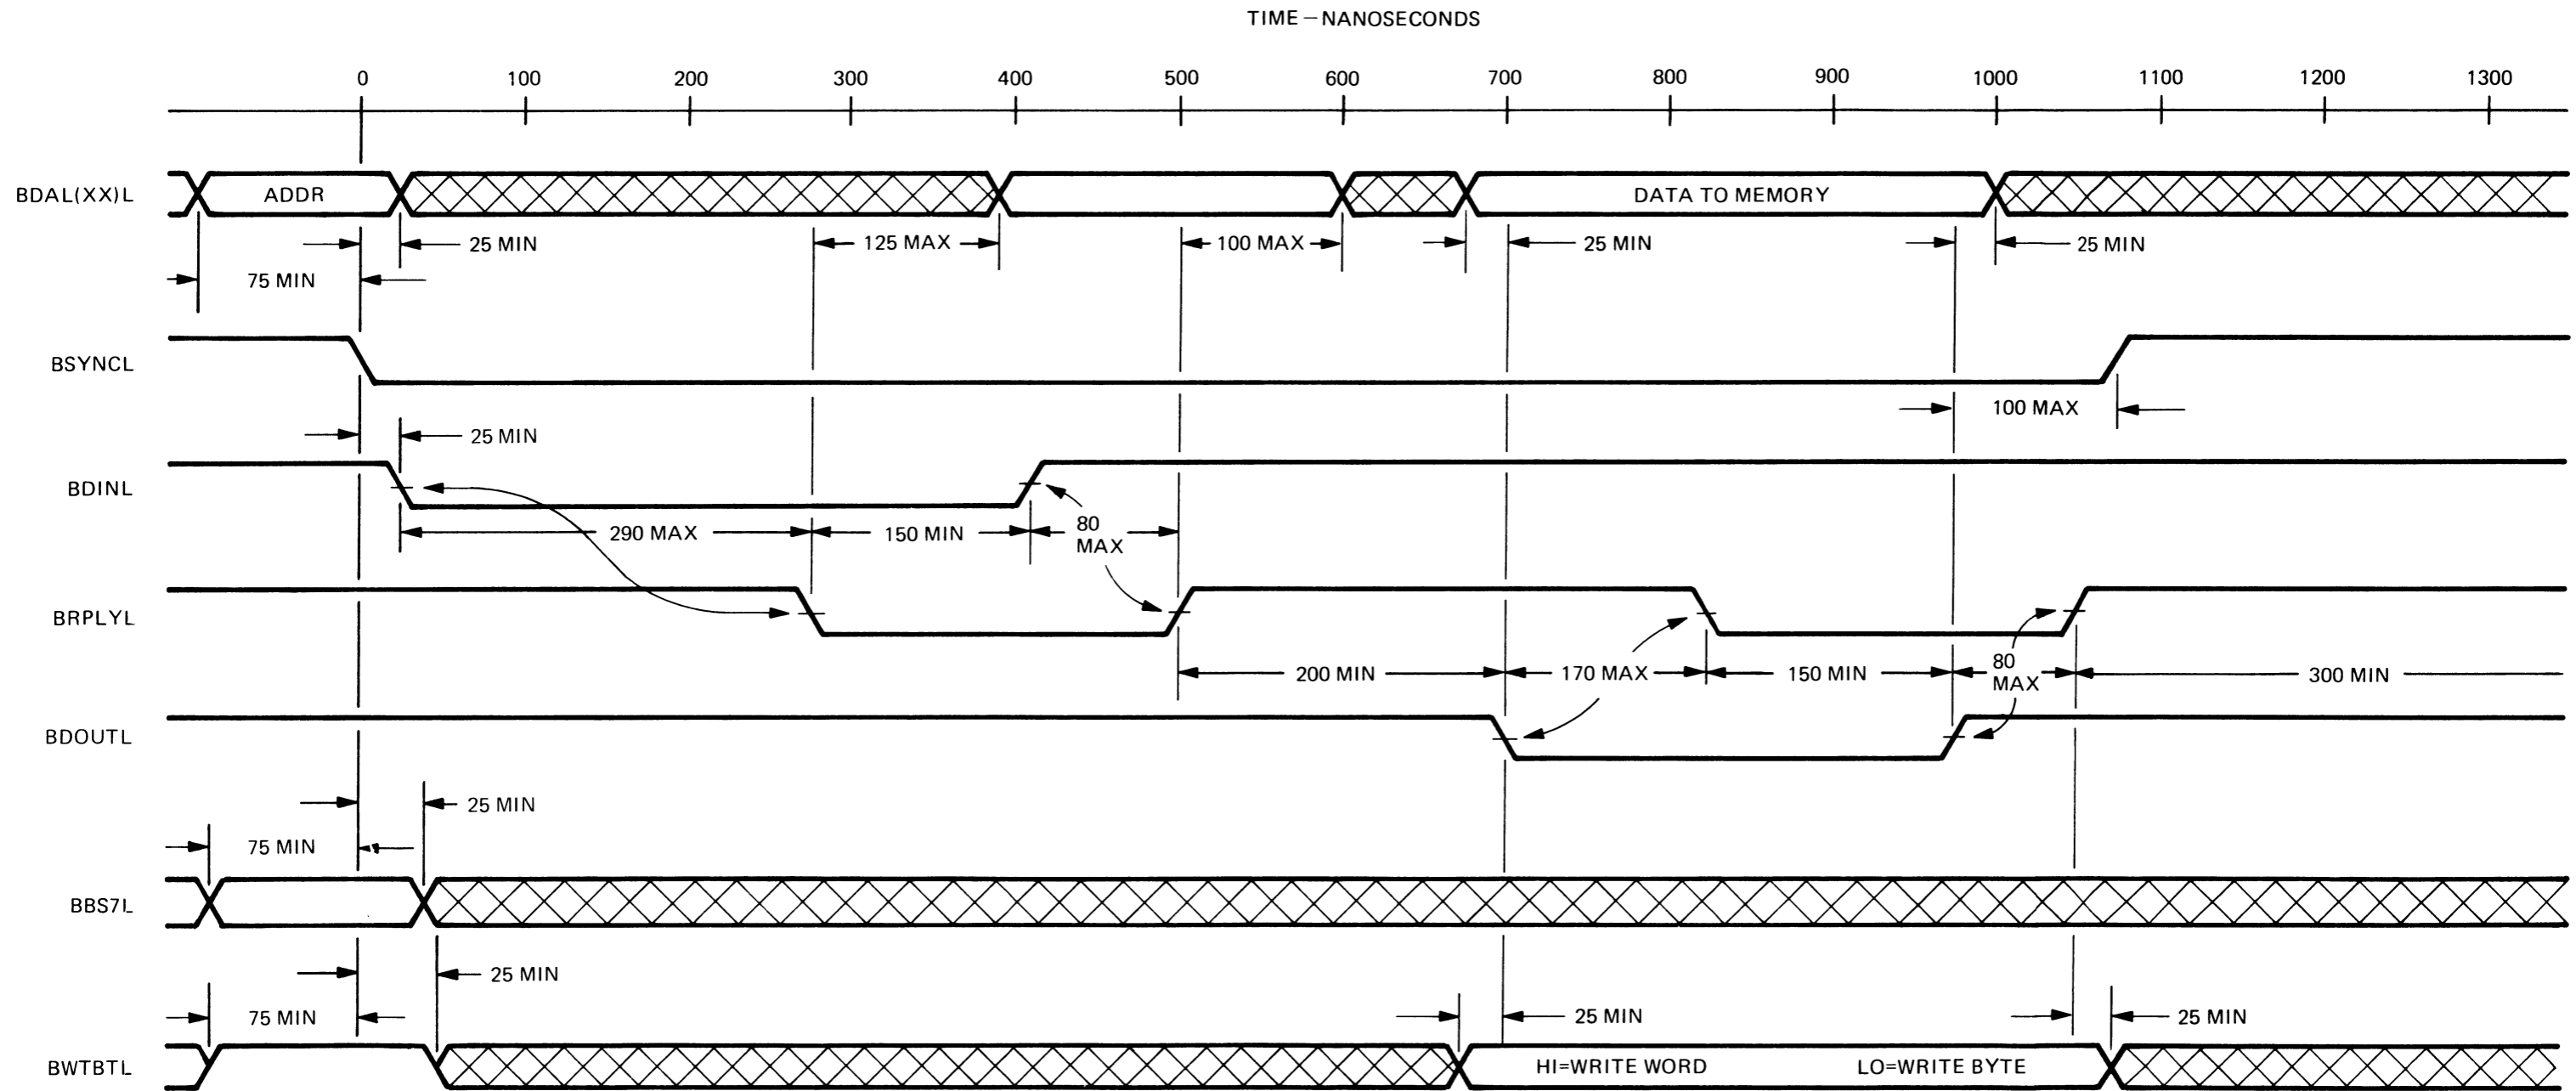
TIME – NANOSECONDS

0 100 200 300 400 500 600 700 800 900 1000 1100 1200 1300

BDAL(XX)L
ADDR
DATA TO MEMORY
25 MIN
125 MAX
100 MAX
25 MIN
25 MIN
75 MIN

BSYNCL
100 MAX
25 MIN

BDINL
290 MAX
150 MIN
80 MAX

BRPLYL
200 MIN
170 MAX
150 MIN
80 MAX
300 MIN

BDOUTL
25 MIN
75 MIN

BBS7L
25 MIN
75 MIN
25 MIN
25 MIN

BWTBTL
HI=WRITE WORD
LO=WRITE BYTE